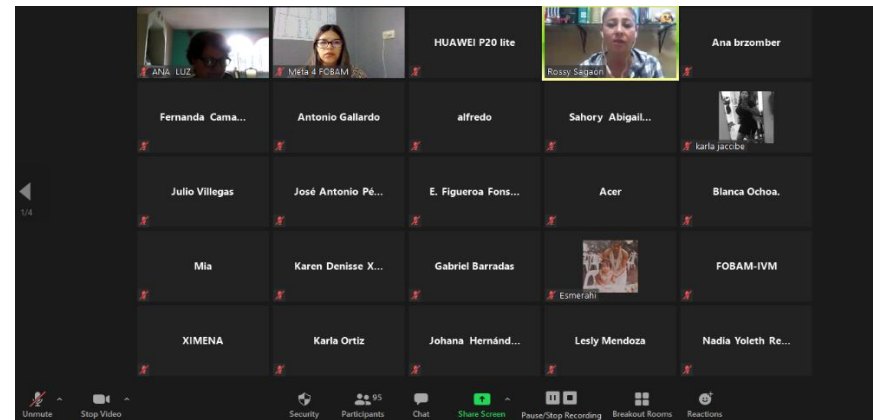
ANA LUZ
Mela 4 FOBAM
HUAWEI P20 lite
Rossy Sagaon
Ana brzomber
Fernanda Cama...
Antonio Gallardo
alfredo
Sahory Abigail...
karla jacobe
Julio Villegas
José Antonio Pé...
E. Figueroa Fons...
Acer
Blanca Ochoa.
1/4
Mia
Karen Denisse X...
Gabriel Barradas
Esmerahi
FOBAM-IVM
XIMENA
Karla Ortiz
Johana Hernánd...
Lesly Mendoza
Nadia Yoleth Re...
Unmute
Stop Video
Security
95
Participants
Chat
Share Screen
Pause/Stop Recording
Breakout Rooms
Reactions